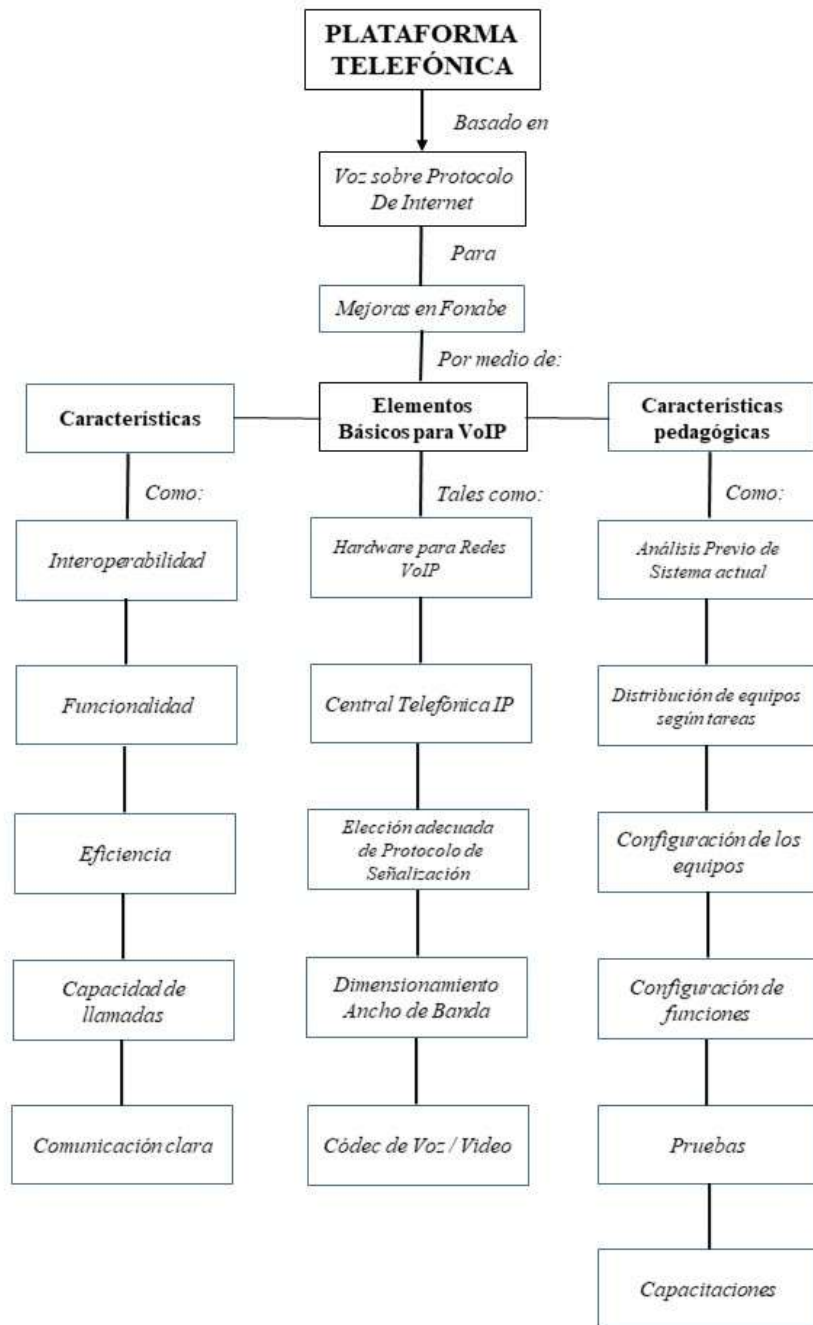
PLATAFORMA TELEFÓNICA

Basado en

Voz sobre Protocolo De Internet

Para

Mejoras en Fonabe

Por medio de:

Características

Elementos Básicos para VoIP

Características pedagógicas

Como:

Tales como:

Como:

Interoperabilidad

Funcionalidad

Eficiencia

Capacidad de llamadas

Comunicación clara

Hardware para Redes VoIP

Central Telefónica IP

Elección adecuada de Protocolo de Señalización

Dimensionamiento Ancho de Banda

Códec de Voz / Video

Análisis Previo de Sistema actual

Distribución de equipos según tareas

Configuración de los equipos

Configuración de funciones

Pruebas

Capacitaciones